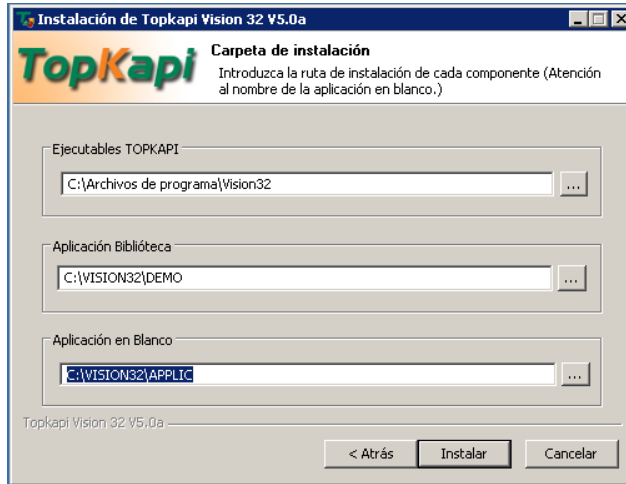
Instalación de Topkapi Vision 32 V5.0a

TopKapi

Carpeta de instalación

Introduzca la ruta de instalación de cada componente (Atención al nombre de la aplicación en blanco.)

Ejecutables TOPKAPI

C:\Archivos de programa\Vision32

...

Aplicación Biblioteca

C:\VISION32\DEMO

...

Aplicación en Blanco

C:\VISION32\APPLIC

...

Topkapi Vision 32 V5.0a

< Atrás

Instalar

Cancelar